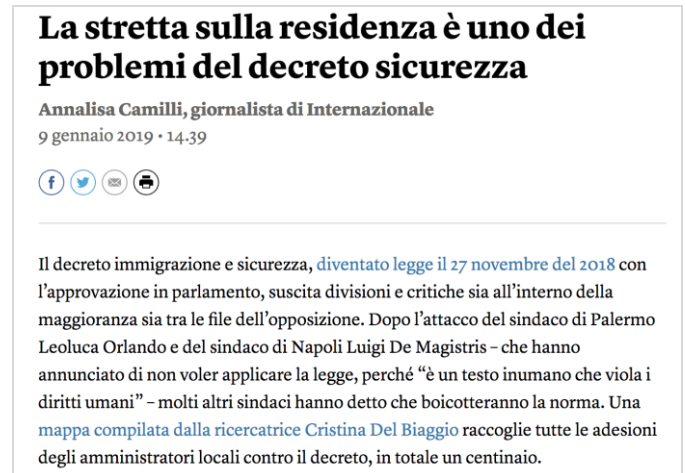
La stretta sulla residenza è uno dei problemi del decreto sicurezza

Annalisa Camilli, giornalista di Internazionale
9 gennaio 2019 • 14.39

Il decreto immigrazione e sicurezza, diventato legge il 27 novembre del 2018 con l'approvazione in parlamento, suscita divisioni e critiche sia all'interno della maggioranza sia tra le file dell'opposizione. Dopo l'attacco del sindaco di Palermo Leoluca Orlando e del sindaco di Napoli Luigi De Magistris – che hanno annunciato di non voler applicare la legge, perché "è un testo inumano che viola i diritti umani" – molti altri sindaci hanno detto che boicotteranno la norma. Una mappa compilata dalla ricercatrice Cristina Del Biaggio raccoglie tutte le adesioni degli amministratori locali contro il decreto, in totale un centinaio.